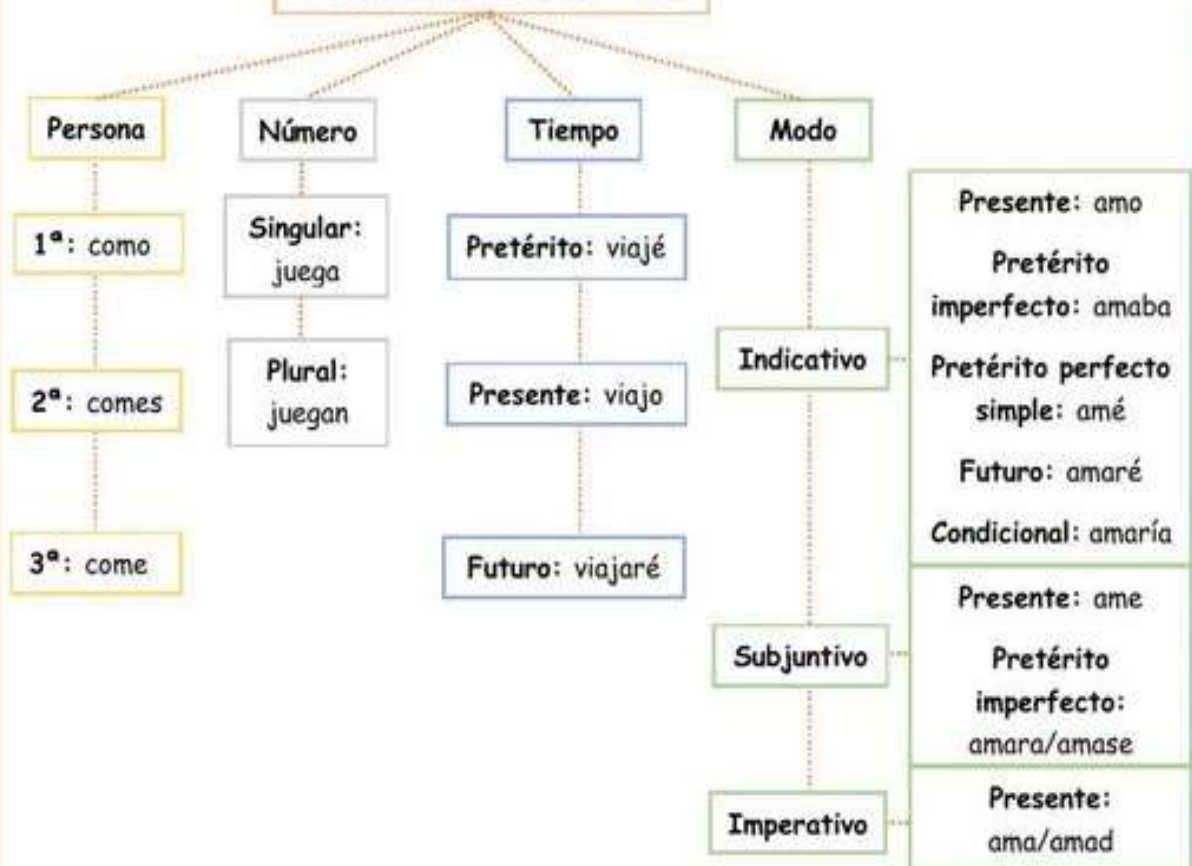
Persona

1ª: como

2ª: comes

3ª: come

Número

Singular: juega

Plural: juegan

Tiempo

Pretérito: viajé

Presente: viajo

Futuro: viajaré

Modo

Indicativo

Presente: amo

Pretérito imperfecto: amaba

Pretérito perfecto simple: amé

Futuro: amaré

Condicional: amaría

Subjuntivo

Presente: ame

Pretérito imperfecto: amara/amase

Imperativo

Presente: ama/amad